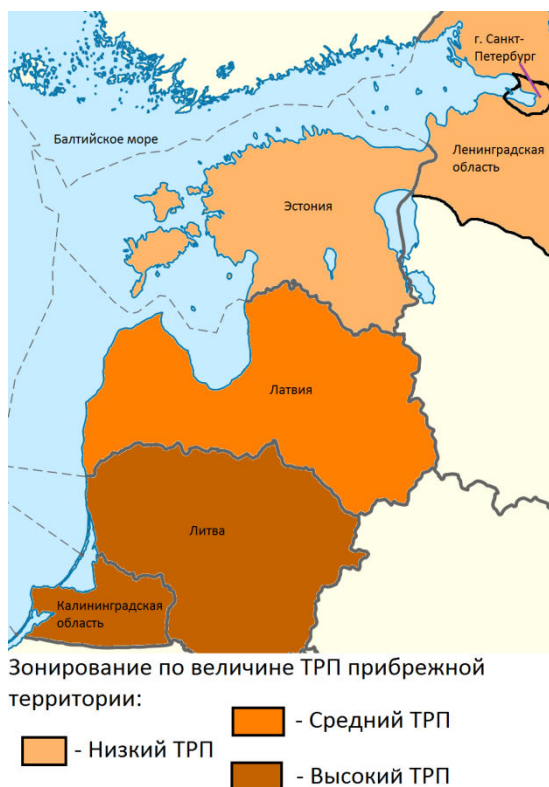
г. Санкт-Петербург

Балтийское море

Ленинградская область

Эстония

Латвия

Литва

Калининградская область

Зонирование по величине ТРП прибрежной территории:

- Средний ТРП

- Низкий ТРП

- Высокий ТРП